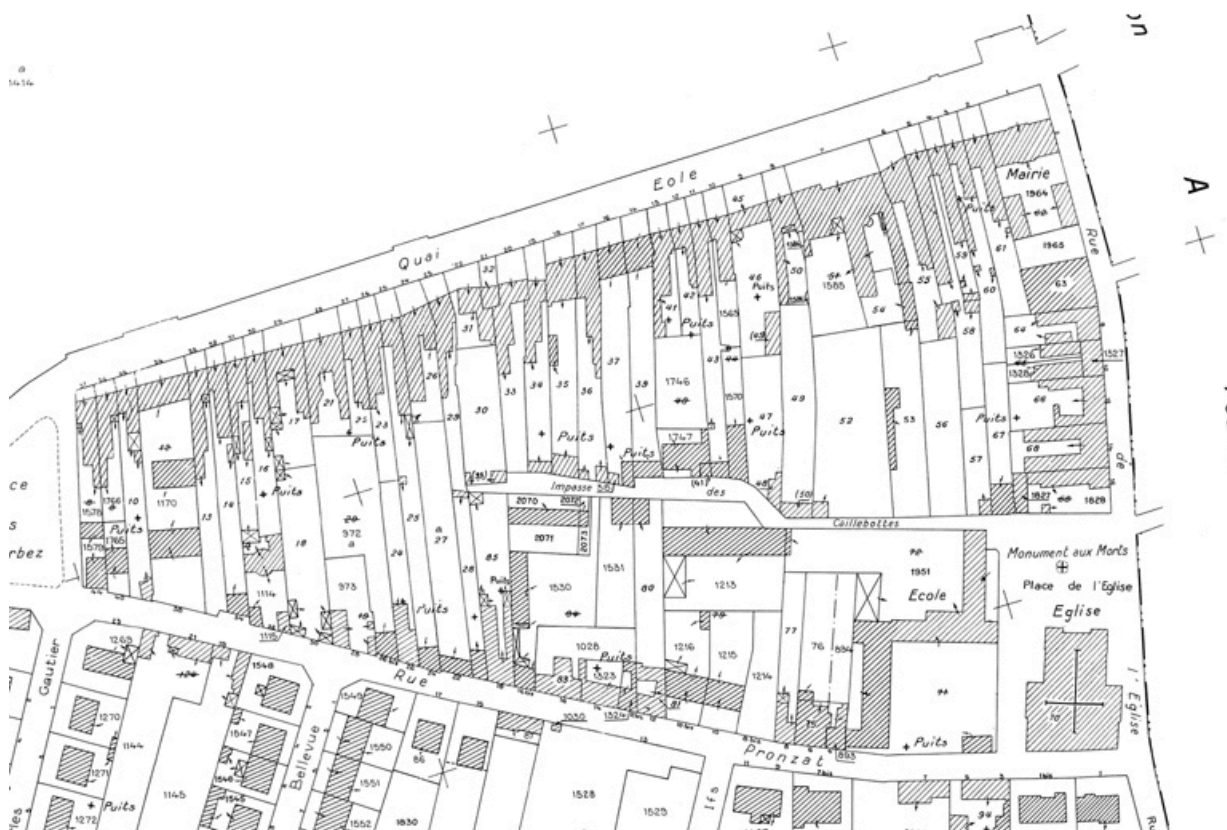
Quai Eole

Mairie
1964
1965
63
Rue de
A

Puits
Impasse des Caillebottes
Monument aux Morts
Place de l'Eglise
Eglise
Ecole
1951
Puits
Rue Pronzat
Rue Bellevue
Gautier
l'Eglise

32 31 26 21 17 16 15 14 13 10 1170 1766 1578 1579 1765 48
972 973 18 20 22 23 25 24 27 28 29 30 33 34 35 36 37 38 39
1746 1747 41 42 43 44 45 46 47 49 50 52 53 54 55 56 57 58 59 60 61 64 66 67 68 1326 1327 1328 1585 1586 1569 1570
2070 2072 2071 2073 1530 1531 80 1213 1216 1215 1214 1028 1523 1524 77 76 1030 1114 1115 1145 1144 1270 1271 1272 1263 1546 1547 1548 1549 1550 1551 1552 1830 1528 1525 1827 1828